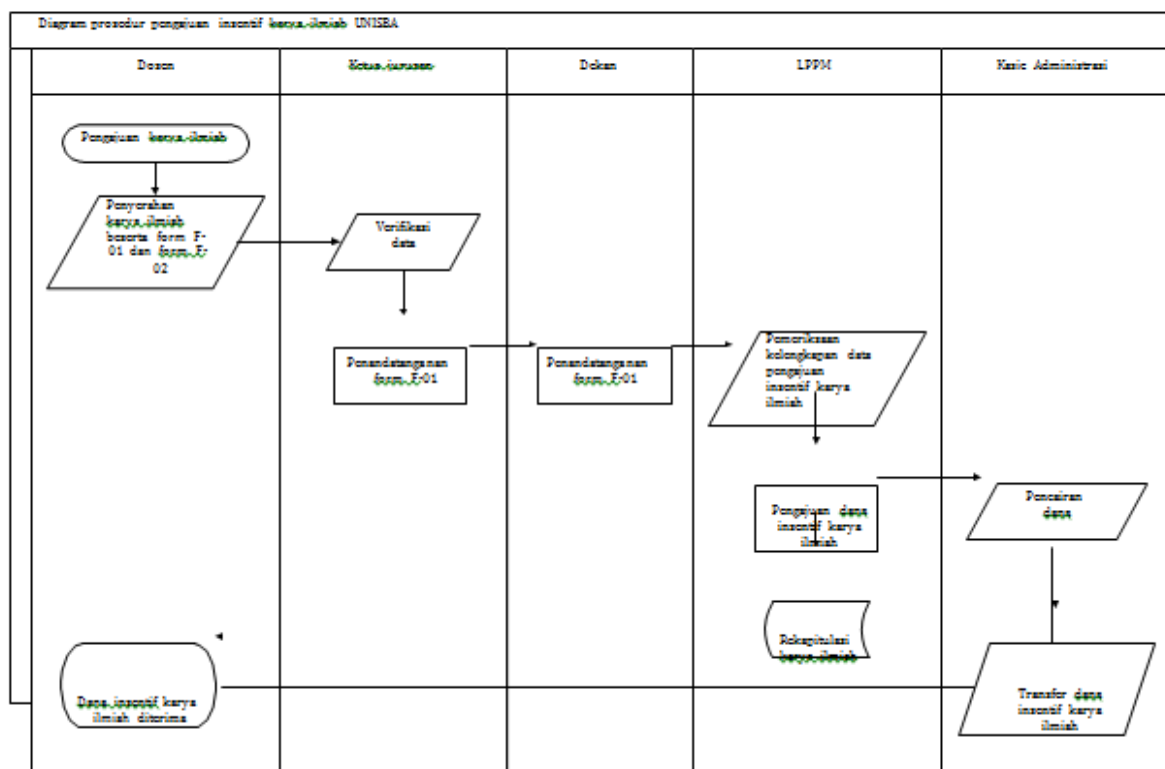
Diagram prosedur pengajuan insentif karya ilmiah UNISBA

| Dosen | Ketua jurusan | Dekan | LPPM | Kasie Administrasi |
|---|---|---|---|---|

Pengajuan karya ilmiah

Penyerahan karya ilmiah beserta form F-01 dan form F-02

Verifikasi data

Penandatanganan form F-01

Penandatanganan form F-01

Pemeriksaan kelengkapan data pengajuan insentif karya ilmiah

Pengajuan dana insentif karya ilmiah

Pencairan dana

Rekapitulasi karya ilmiah

Dana insentif karya ilmiah diterima

Transfer dana insentif karya ilmiah